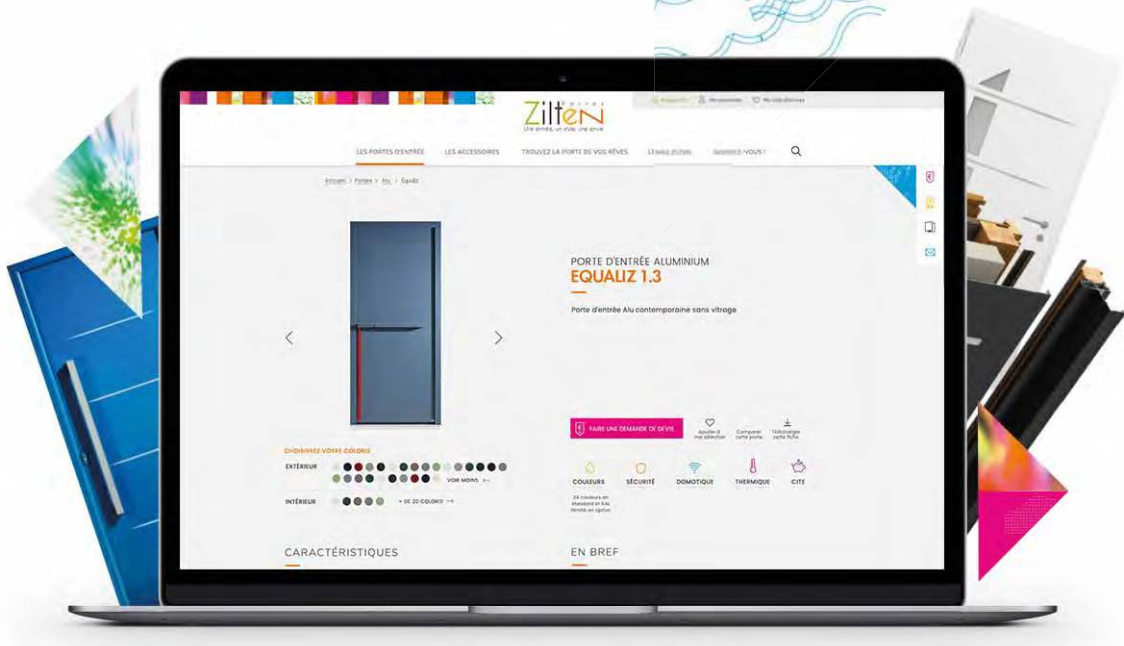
Zilten Portes
Une entrée, un style, une envie

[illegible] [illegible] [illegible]

LES PORTES D'ENTRÉE LES ACCESSOIRES TROUVEZ LA PORTE DE VOS RÊVES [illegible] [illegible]

Accueil > Portes > Alu > Equaliz

PORTE D'ENTRÉE ALUMINIUM
EQUALIZ 1.3

Porte d'entrée Alu contemporaine sans vitrage

FAIRE UNE DEMANDE DE DEVIS
Ajouter à ma sélection
Comparer cette porte
Télécharger cette fiche

CHOISISSEZ VOTRE COLORIS
EXTÉRIEUR
VOIR MOINS
INTÉRIEUR
+ DE 20 COLORIS

COULEURS
24 couleurs en standard et RAL illimité en option
SÉCURITÉ
DOMOTIQUE
THERMIQUE
CITE

CARACTÉRISTIQUES
EN BREF